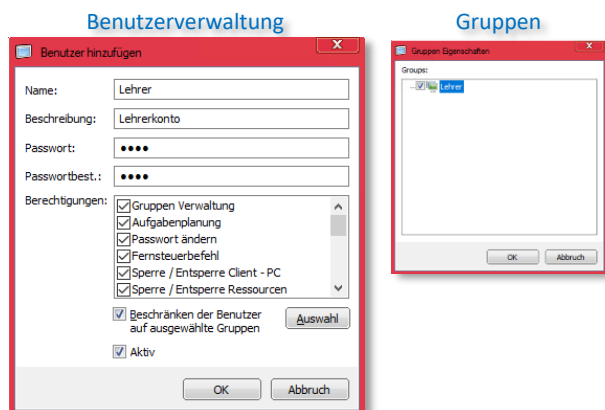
Benutzerverwaltung

Benutzer hinzufügen

Name: Lehrer

Beschreibung: Lehrerkonto

Passwort: ●●●●

Passwortbest.: ●●●●

Berechtigungen:
Gruppen Verwaltung
Aufgabenplanung
Passwort ändern
Fernsteuerbefehl
Sperre / Entsperre Client - PC
Sperre / Entsperre Ressourcen

Beschränken der Benutzer auf ausgewählte Gruppen

Auswahl

Aktiv

OK

Abbruch

Gruppen

Gruppen Eigenschaften

Groups:

Lehrer

OK

Abbruch